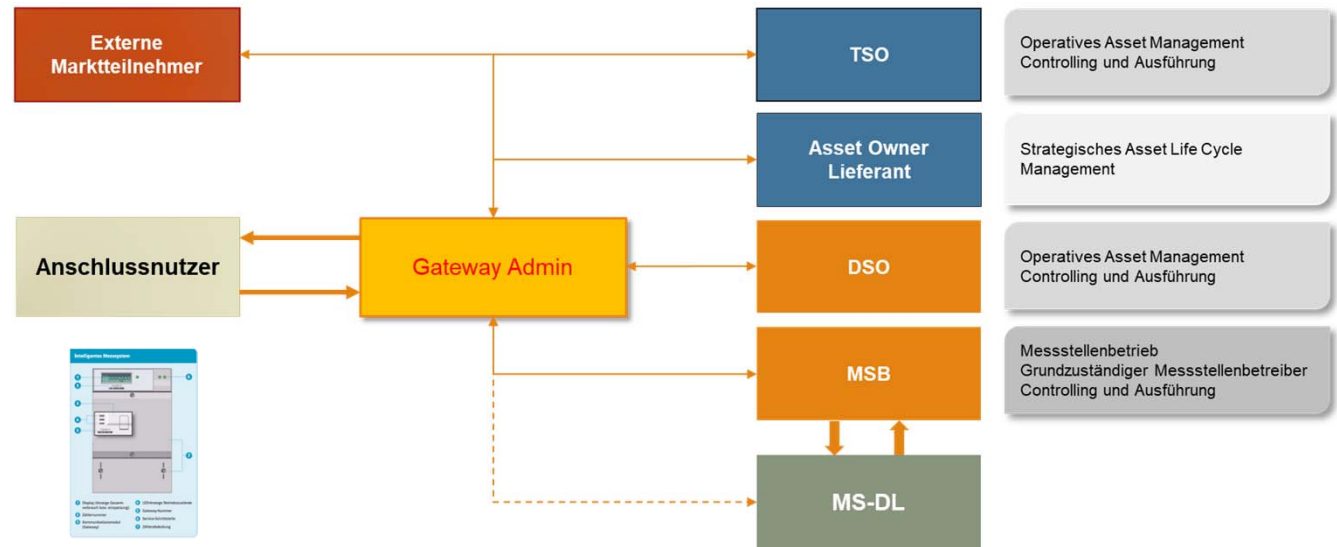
Externe Marktteilnehmer

TSO

Operatives Asset Management Controlling und Ausführung

Asset Owner Lieferant

Strategisches Asset Life Cycle Management

Anschlussnutzer

Gateway Admin

DSO

Operatives Asset Management Controlling und Ausführung

MSB

Messstellenbetrieb Grundzuständiger Messstellenbetreiber Controlling und Ausführung

Intelligentes Messsystem

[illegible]

MS-DL